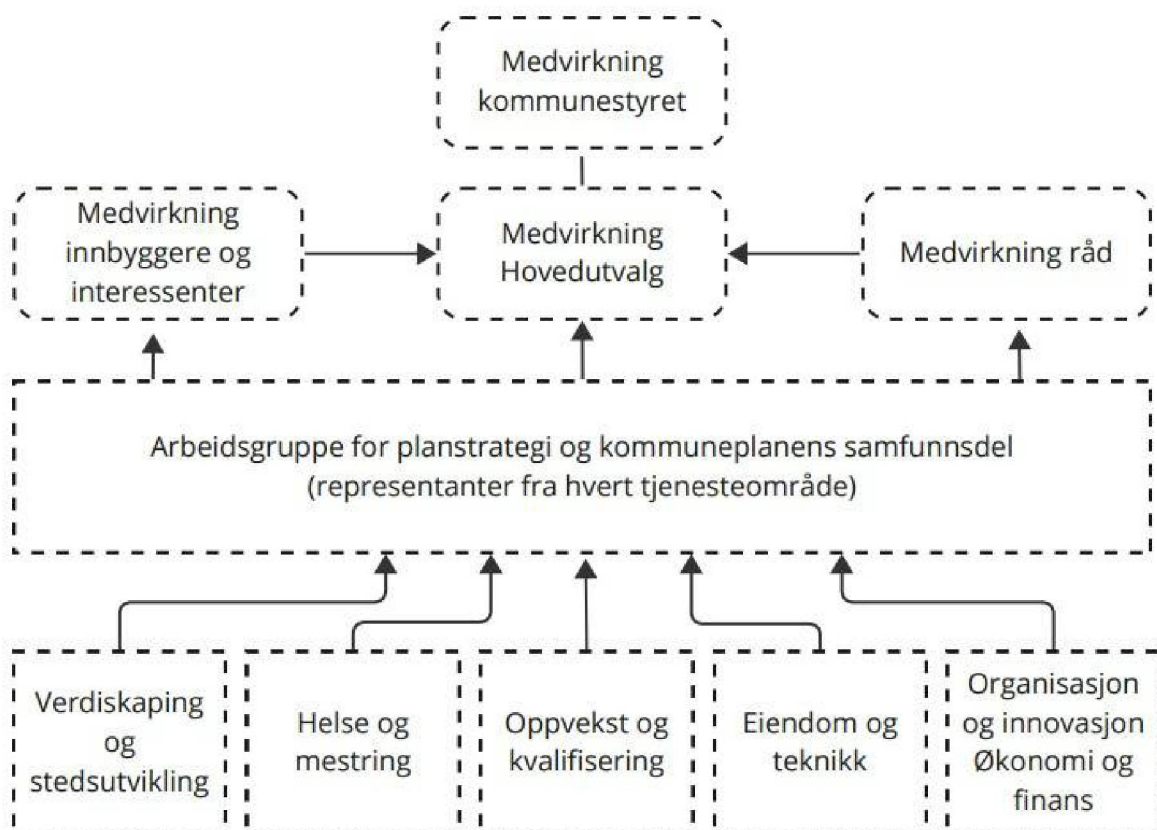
Medvirkning kommunestyret

Medvirkning innbyggere og interessenter

Medvirkning Hovedutvalg

Medvirkning råd

Arbeidsgruppe for planstrategi og kommuneplanens samfunnsdel
(representanter fra hvert tjenesteområde)

Verdiskaping og stedsutvikling

Helse og mestring

Oppvekst og kvalifisering

Eiendom og teknikk

Organisasjon og innovasjon Økonomi og finans